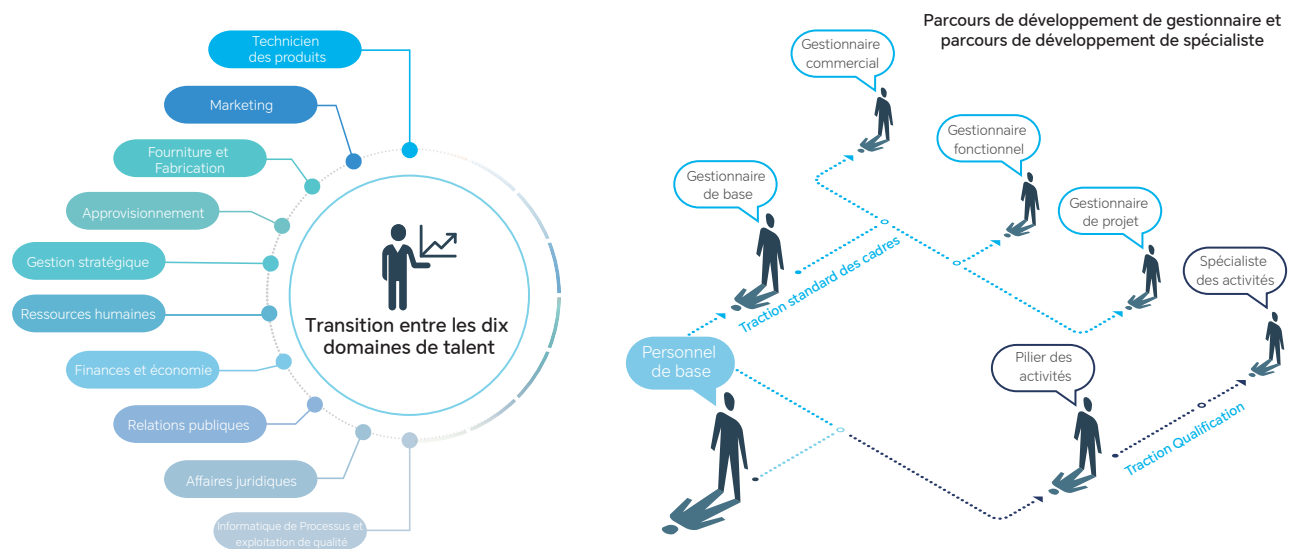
Technicien des produits

Marketing

Fourniture et Fabrication

Approvisionnement

Gestion stratégique

Ressources humaines

Finances et économie

Relations publiques

Affaires juridiques

Informatique de Processus et exploitation de qualité

Transition entre les dix domaines de talent

Parcours de développement de gestionnaire et parcours de développement de spécialiste

Gestionnaire commercial

Gestionnaire fonctionnel

Gestionnaire de base

Gestionnaire de projet

Spécialiste des activités

Traction standard des cadres

Personnel de base

Pilier des activités

Traction Qualification